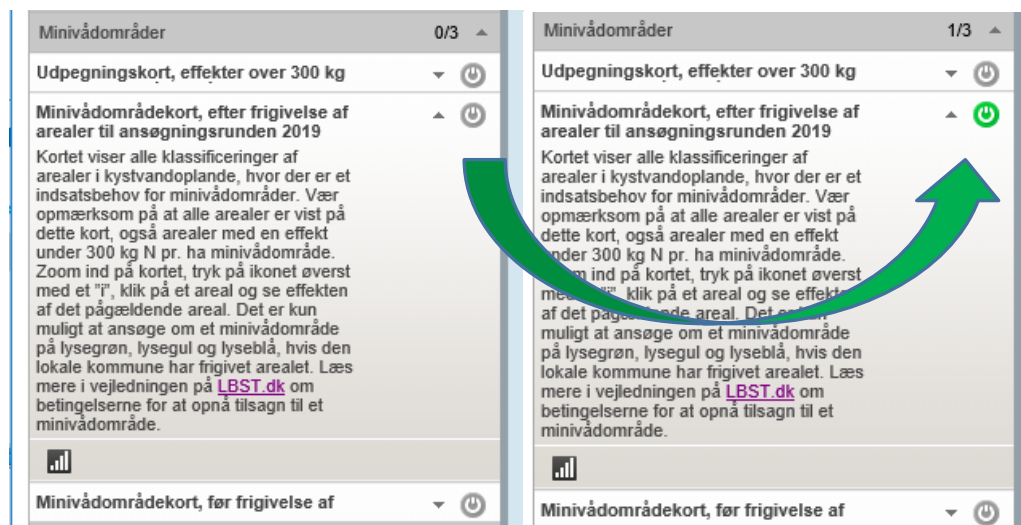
Minivådområder 0/3

Udpegningskort, effekter over 300 kg

Minivådområdekort, efter frigivelse af arealer til ansøgningsrunden 2019

Kortet viser alle klassificeringer af arealer i kystvandoplande, hvor der er et indsatsbehov for minivådområder. Vær opmærksom på at alle arealer er vist på dette kort, også arealer med en effekt under 300 kg N pr. ha minivådområde. Zoom ind på kortet, tryk på ikonet øverst med et "i", klik på et areal og se effekten af det pågældende areal. Det er kun muligt at ansøge om et minivådområde på lysegrøn, lysegul og lyseblå, hvis den lokale kommune har frigivet arealet. Læs mere i vejledningen på LBST.dk om betingelserne for at opnå tilsagn til et minivådområde.

Minivådområdekort, før frigivelse af

Minivådområder 1/3

Udpegningskort, effekter over 300 kg

Minivådområdekort, efter frigivelse af arealer til ansøgningsrunden 2019

Kortet viser alle klassificeringer af arealer i kystvandoplande, hvor der er et indsatsbehov for minivådområder. Vær opmærksom på at alle arealer er vist på dette kort, også arealer med en effekt under 300 kg N pr. ha minivådområde. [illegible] ind på kortet, tryk på ikonet øverst med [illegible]", klik på et areal og se effekten af det pågældende areal. Det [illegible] muligt at ansøge om et minivådområde på lysegrøn, lysegul og lyseblå, hvis den lokale kommune har frigivet arealet. Læs mere i vejledningen på LBST.dk om betingelserne for at opnå tilsagn til et minivådområde.

Minivådområdekort, før frigivelse af